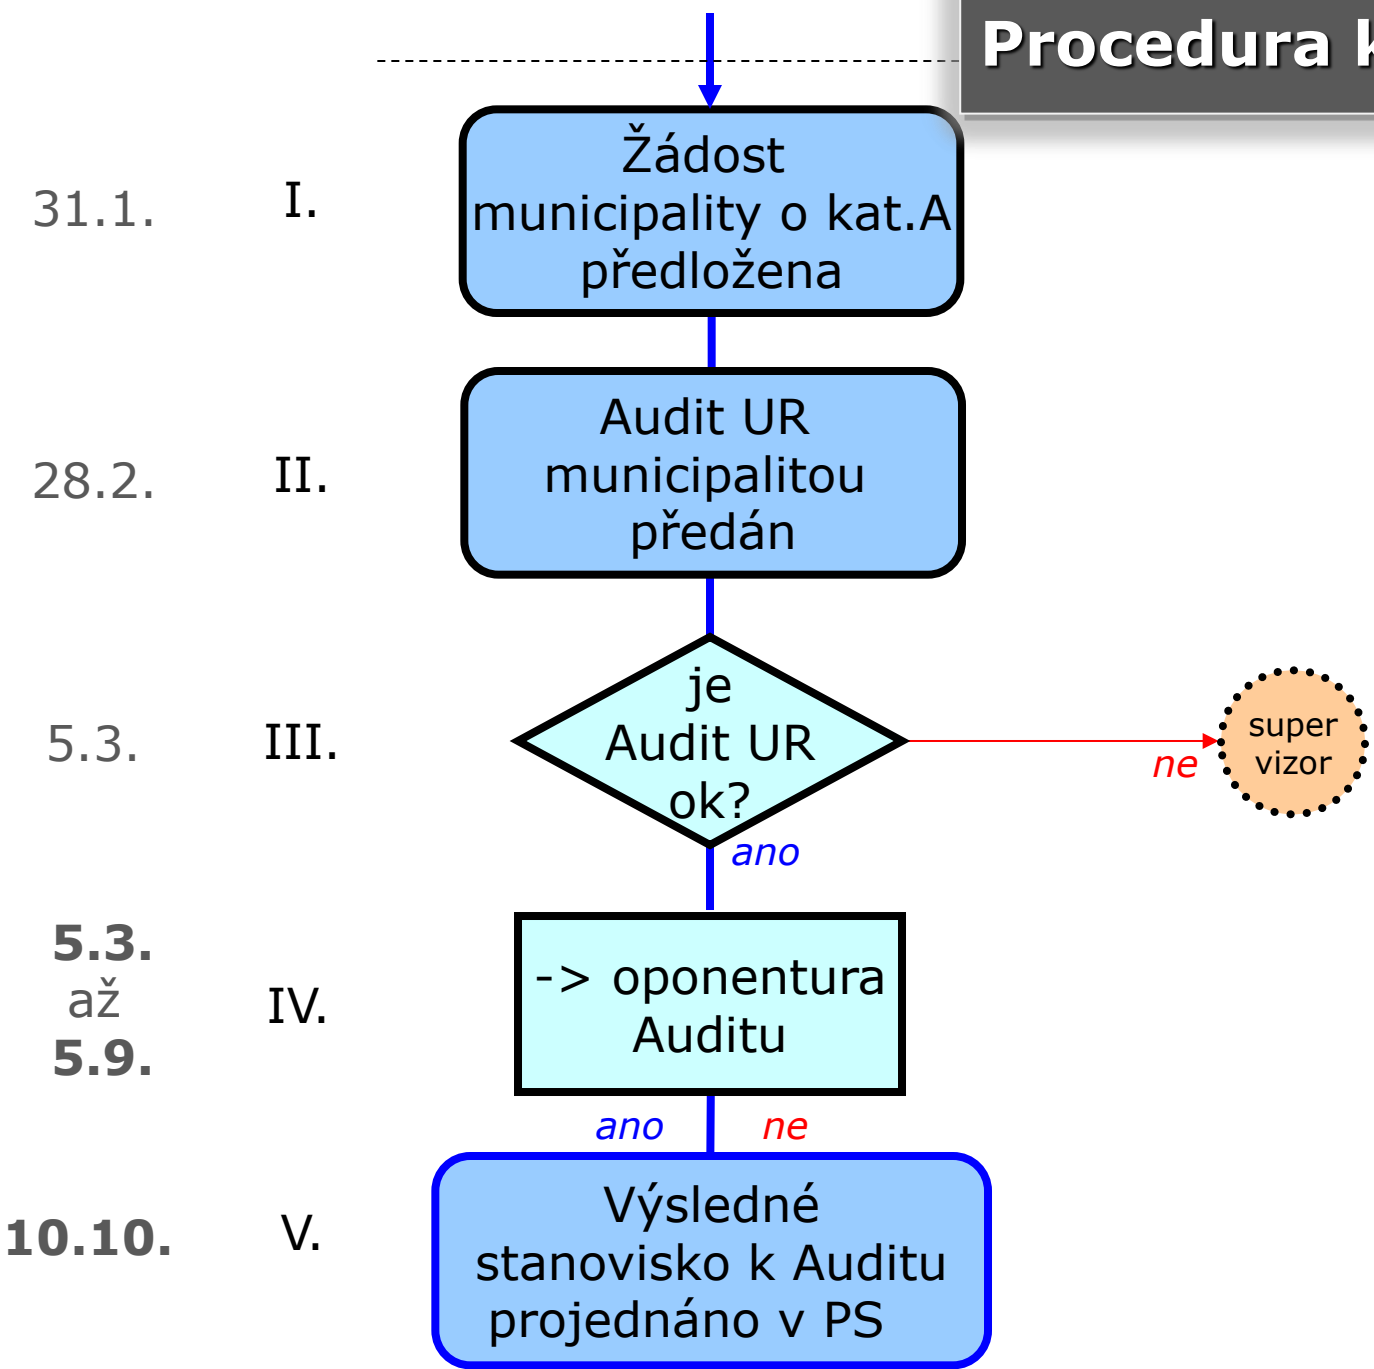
Procedura k

31.1. I.

Žádost municipality o kat.A předložena

28.2. II.

Audit UR municipalitou předán

5.3. III.

je Audit UR ok?

ne

super vizor

ano

5.3. až 5.9. IV.

-> oponentura Auditu

ano ne

10.10. V.

Výsledné stanovisko k Auditu projednáno v PS